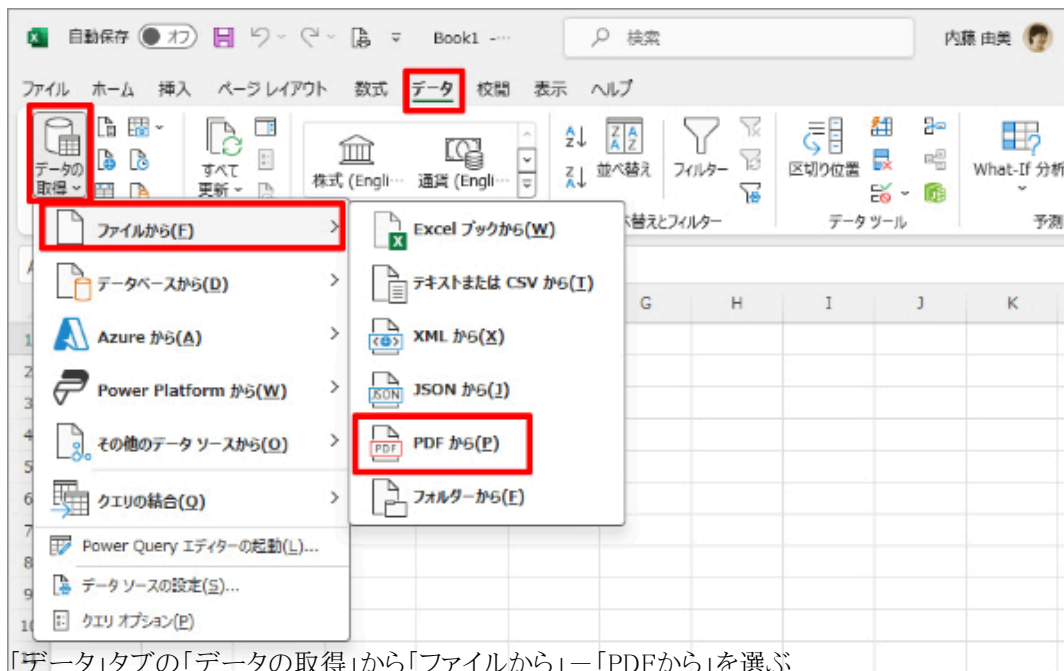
自動保存 オフ Book1 ··· 検索 内藤 由美

ファイル ホーム 挿入 ページ レイアウト 数式 データ 校閲 表示 ヘルプ

データの取得 すべて更新 株式 (Engli··· 通貨 (Engli··· 並べ替え フィルター 区切り位置 What-If 分析

並べ替えとフィルター データ ツール 予測

ファイルから(F)
データベースから(D)
Azure から(A)
Power Platform から(W)
その他のデータ ソースから(O)
クエリの結合(Q)
Power Query エディターの起動(L)...
データ ソースの設定(S)...
クエリ オプション(P)

Excel ブックから(W)
テキストまたは CSV から(T)
XML から(X)
JSON から(J)
PDF から(P)
フォルダーから(F)

G H I J K

1 2 3 4 5 6 7 8 9 10

「データ」タブの「データの取得」から「ファイルから」－「PDFから」を選ぶ